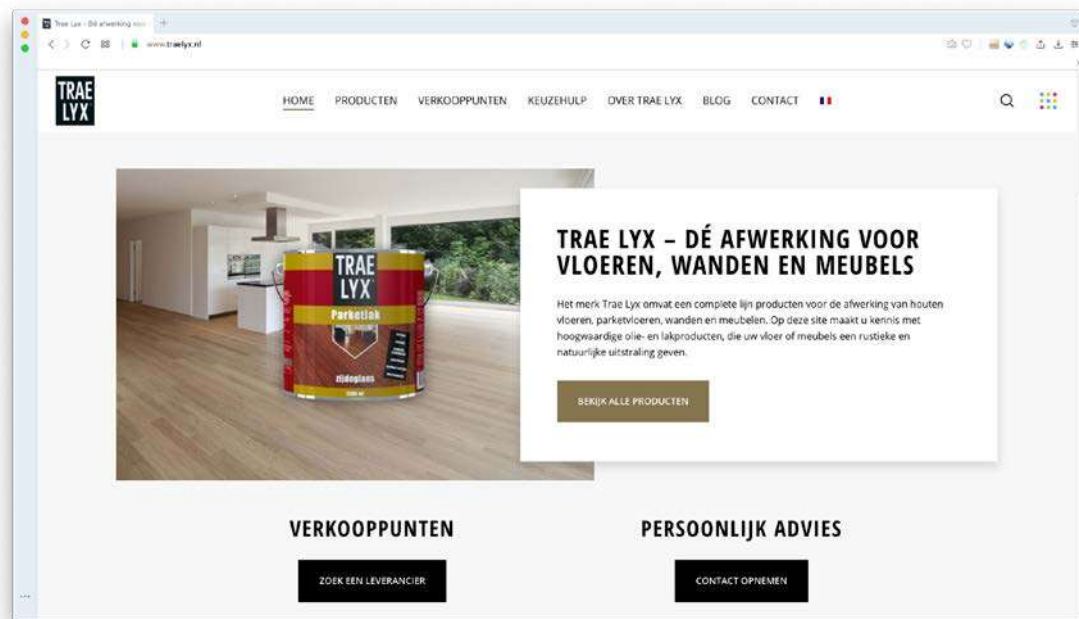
Trae Lyx - Dé afwerking voo

www.traelyx.nl

TRAE LYX

HOME PRODUCTEN VERKOOPPUNTEN KEUZEHULP OVER TRAE LYX BLOG CONTACT

TRAE LYX
Parketlak
zijdeglans

TRAE LYX – DÉ AFWERKING VOOR VLOEREN, WANDEN EN MEUBELS

Het merk Trae Lyx omvat een complete lijn producten voor de afwerking van houten vloeren, parketvloeren, wanden en meubelen. Op deze site maakt u kennis met hoogwaardige olie- en lakproducten, die uw vloer of meubels een rustieke en natuurlijke uitstraling geven.

BEKIJK ALLE PRODUCTEN

VERKOOPPUNTEN

ZOEK EEN LEVERANCIER

PERSOONLIJK ADVIES

CONTACT OPNEMEN